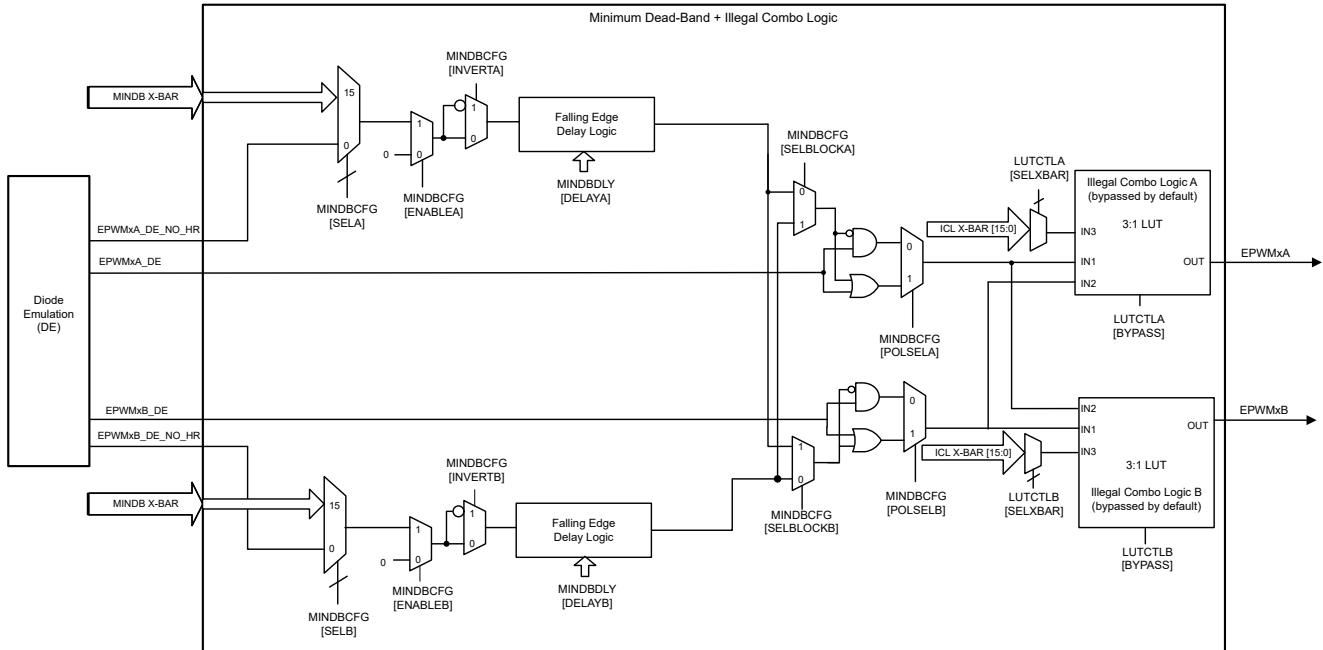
Minimum Dead-Band + Illegal Combo Logic

MINDB X-BAR

15

0

MINDBCFG
[SELA]

1

0

0

MINDBCFG
[ENABLEA]

MINDBCFG
[INVERTA]

1

0

Falling Edge
Delay Logic

MINDBDLY
[DELAYA]

MINDBCFG
[SELBLOCKA]

0

1

0

1

MINDBCFG
[POLSELA]

LUTCTLA
[SELXBAR]

ICL X-BAR [15:0]

Illegal Combo Logic A
(bypassed by default)

3:1 LUT

IN3

IN1

IN2

OUT

EPWMxA

LUTCTLA
[BYPASS]

Diode
Emulation
(DE)

EPWMxA_DE_NO_HR

EPWMxA_DE

EPWMxB_DE

EPWMxB_DE_NO_HR

MINDB X-BAR

15

0

MINDBCFG
[SELB]

1

0

0

MINDBCFG
[ENABLEB]

MINDBCFG
[INVERTB]

1

0

Falling Edge
Delay Logic

MINDBDLY
[DELAYB]

1

0

MINDBCFG
[SELBLOCKB]

0

1

MINDBCFG
[POLSELB]

ICL X-BAR [15:0]

LUTCTLB
[SELXBAR]

IN2

IN1

IN3

OUT

EPWMxB

3:1 LUT

Illegal Combo Logic B
(bypassed by default)

LUTCTLB
[BYPASS]